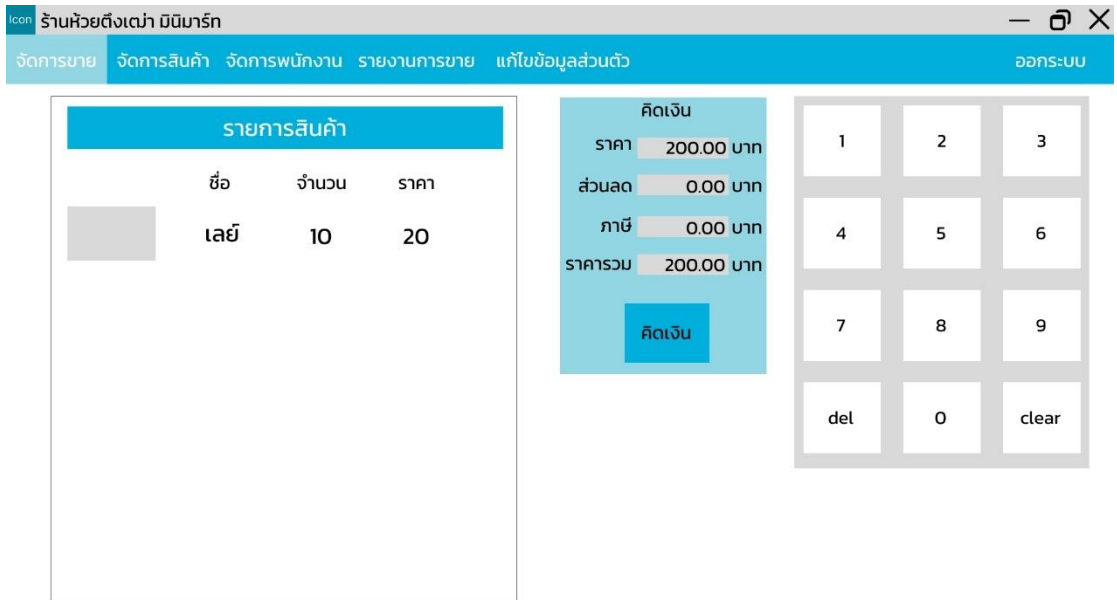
Icon ร้านห้วยตึงเฒ่า มินิมาร์ท

จัดการขาย จัดการสินค้า จัดการพนักงาน รายงานการขาย แก้ไขข้อมูลส่วนตัว ออกระบบ

รายการสินค้า

| ชื่อ | จำนวน | ราคา |
|---|---|---|
| เลย์ | 10 | 20 |

คิดเงิน

ราคา 200.00 บาท

ส่วนลด 0.00 บาท

ภาษี 0.00 บาท

ราคารวม 200.00 บาท

คิดเงิน

| 1 | 2 | 3 |
|---|---|---|
| 4 | 5 | 6 |
| 7 | 8 | 9 |
| del | 0 | clear |